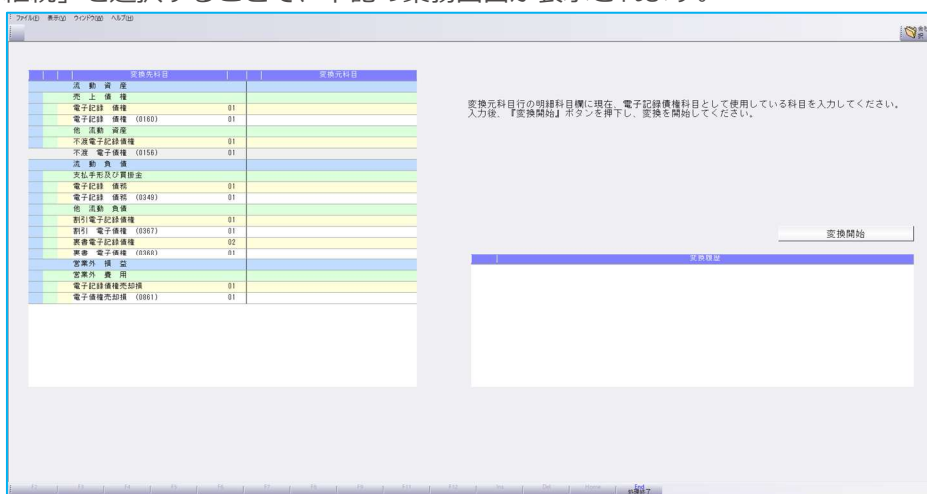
ファイル(F) 表示(V) ウィンドウ(W) ヘルプ(H)

| 変換先科目 | | 変換元科目 |
|---|---|---|
| 流 動 資 産 | | |
| 売 上 債 権 | | |
| 電子記録 債権 | 01 | |
| 電子記録 債権 (0160) | 01 | |
| 他 流動 資産 | | |
| 不渡電子記録債権 | 01 | |
| 不渡 電子債権 (0156) | 01 | |
| 流 動 負 債 | | |
| 支払手形及び買掛金 | | |
| 電子記録 債務 | 01 | |
| 電子記録 債務 (0349) | 01 | |
| 他 流動 負債 | | |
| 割引電子記録債権 | 01 | |
| 割引 電子債権 (0367) | 01 | |
| 裏書電子記録債権 | 02 | |
| 裏書 電子債権 (0368) | 01 | |
| 営業外 損 益 | | |
| 営業外 費 用 | | |
| 電子記録債権売却損 | 01 | |
| 電子債権売却損 (0861) | 01 | |

変換元科目行の明細科目欄に現在、電子記録債権科目として使用している科目を入力してください。
入力後、『変換開始』ボタンを押下し、変換を開始してください。

変換開始

変換履歴

End
処理終了